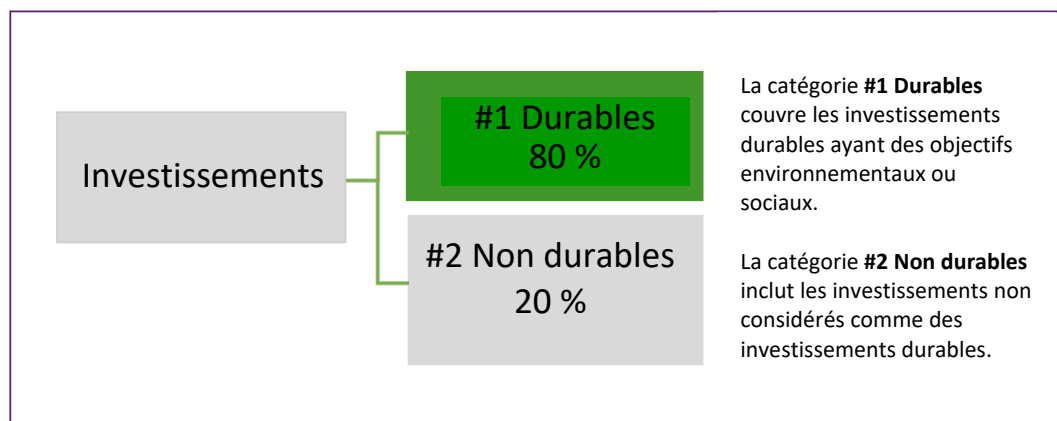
Investissements

#1 Durables
80 %

#2 Non durables
20 %

La catégorie **#1 Durables** couvre les investissements durables ayant des objectifs environnementaux ou sociaux.

La catégorie **#2 Non durables** inclut les investissements non considérés comme des investissements durables.